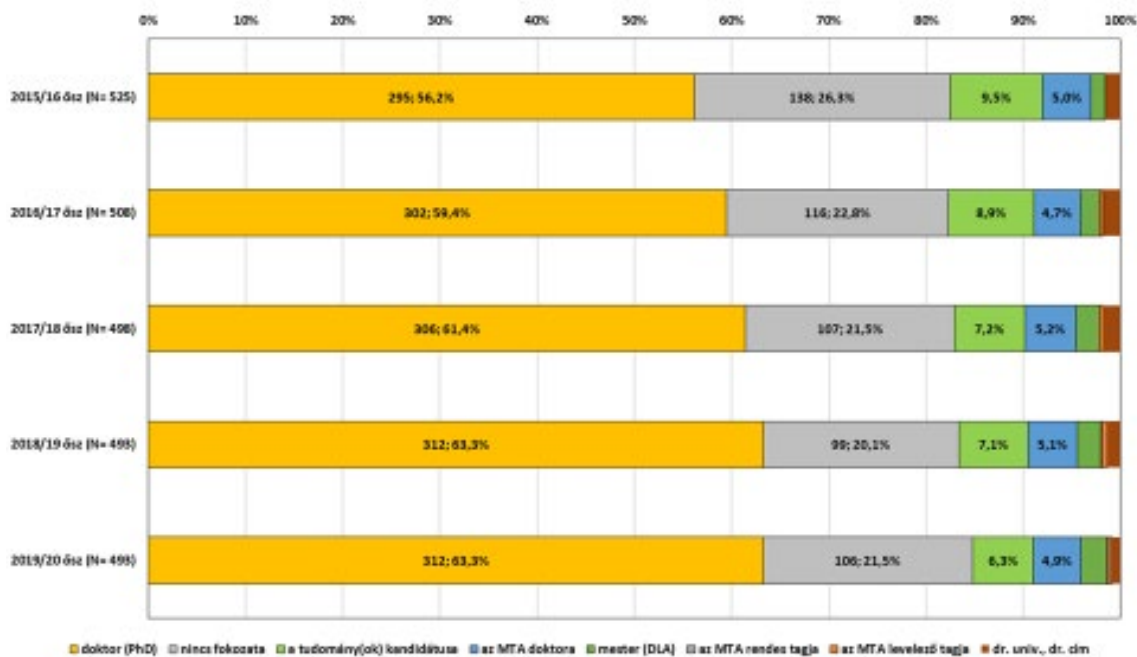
0% 10% 20% 30% 40% 50% 60% 70% 80% 90% 100%

2015/16 ősz (N= 525) 295; 56,2% 138; 26,3% 9,5% 5,0%

2016/17 ősz (N= 508) 302; 59,4% 116; 22,8% 8,9% 4,7%

2017/18 ősz (N= 498) 306; 61,4% 107; 21,5% 7,2% 5,2%

2018/19 ősz (N= 493) 312; 63,3% 99; 20,1% 7,1% 5,1%

2019/20 ősz (N= 493) 312; 63,3% 106; 21,5% 6,3% 4,9%

doktor (PhD) nincs fokozata a tudomány(ok) kandidátusa az MTA doktora mester (DLA) az MTA rendes tagja az MTA levelező tagja dr. univ., dr. cím